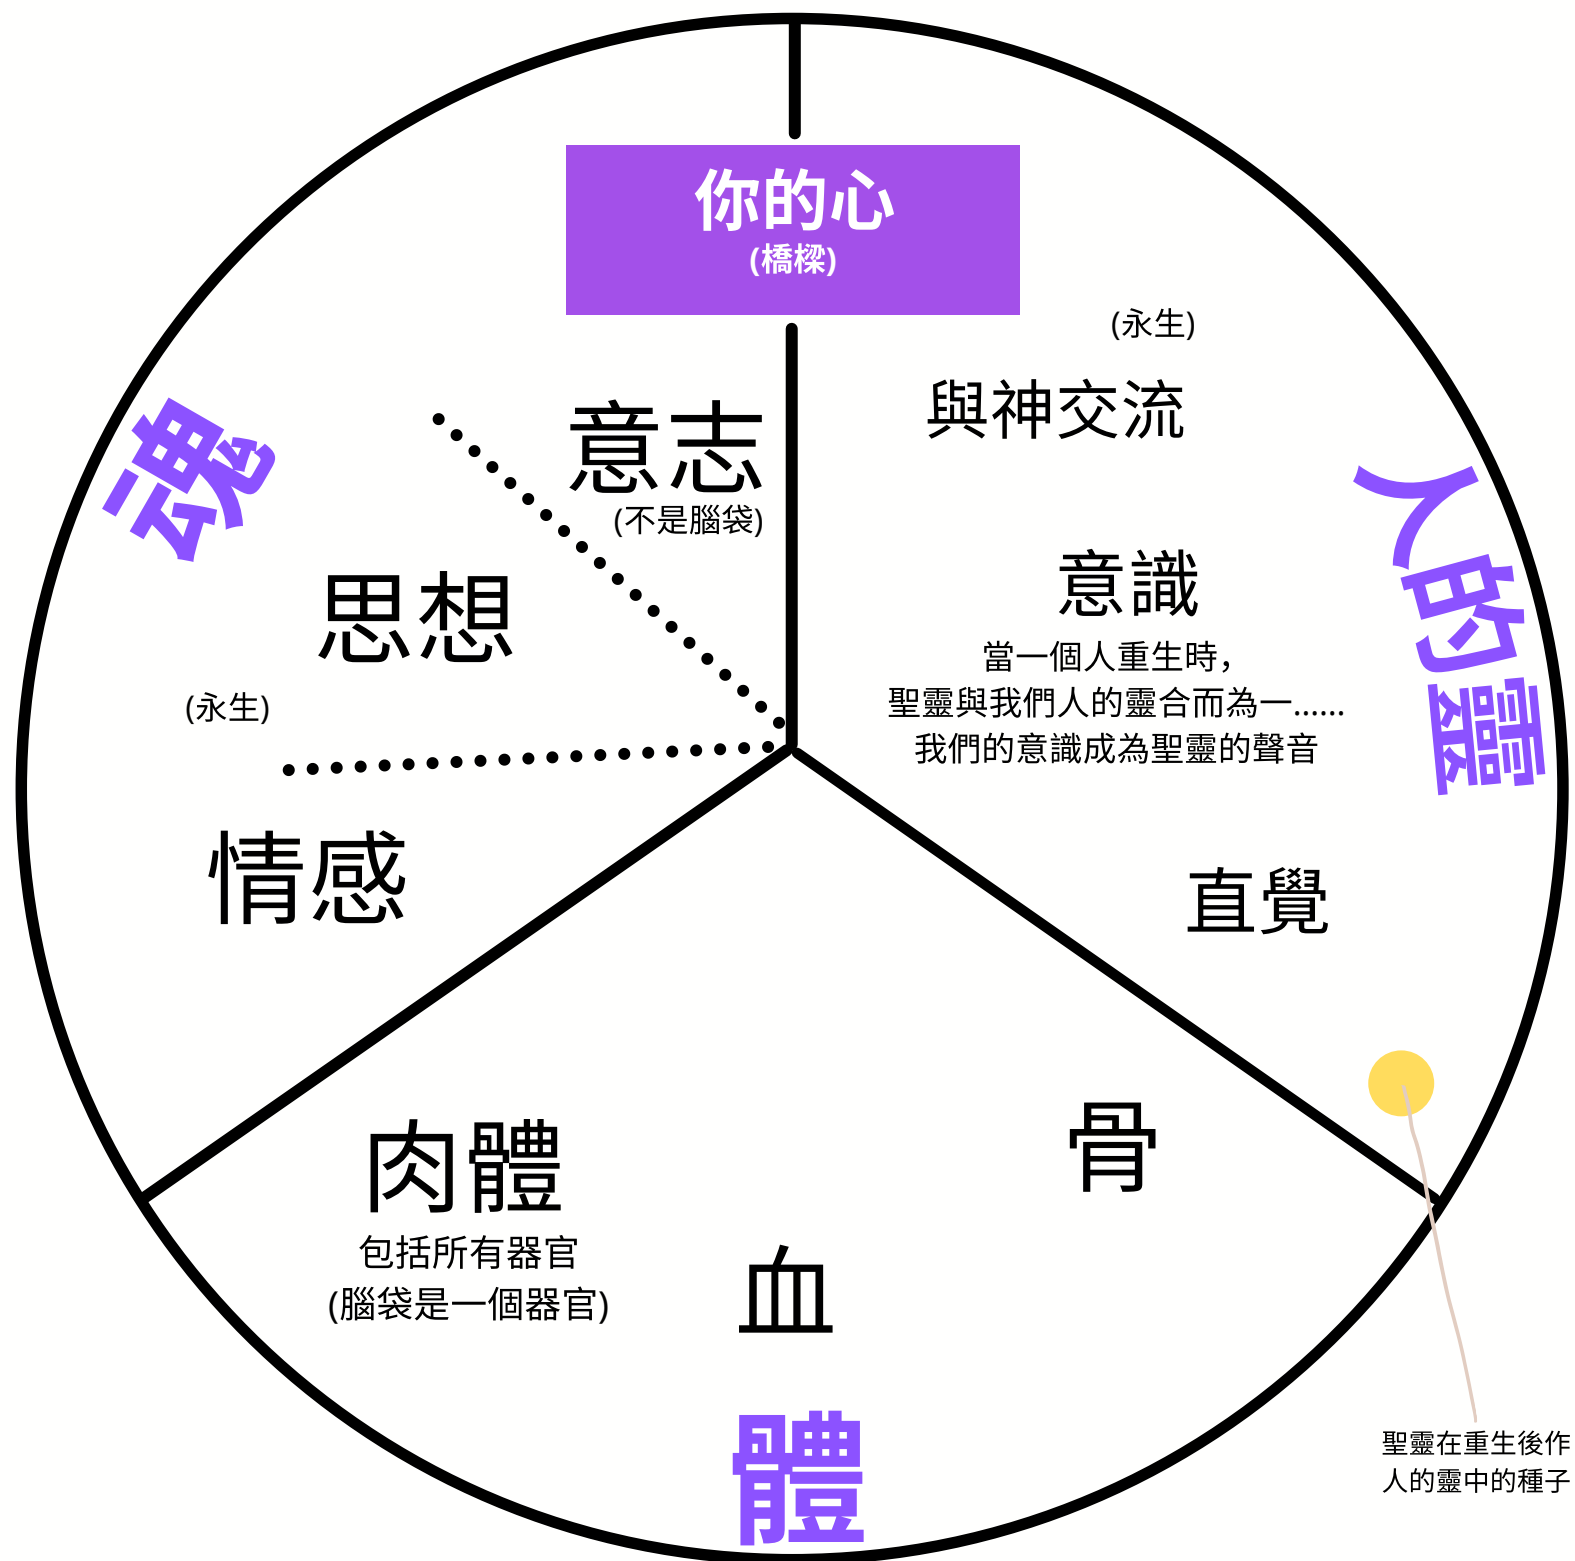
你的心
(橋樑)

魂

意志
(不是腦袋)

思想

(永生)

情感

(永生)

與神交流

意識
當一個人重生時，
聖靈與我們人的靈合而為一……
我們的意識成為聖靈的聲音

人的靈

直覺

肉體
包括所有器官
(腦袋是一個器官)

骨

血

體

聖靈在重生後作
人的靈中的種子